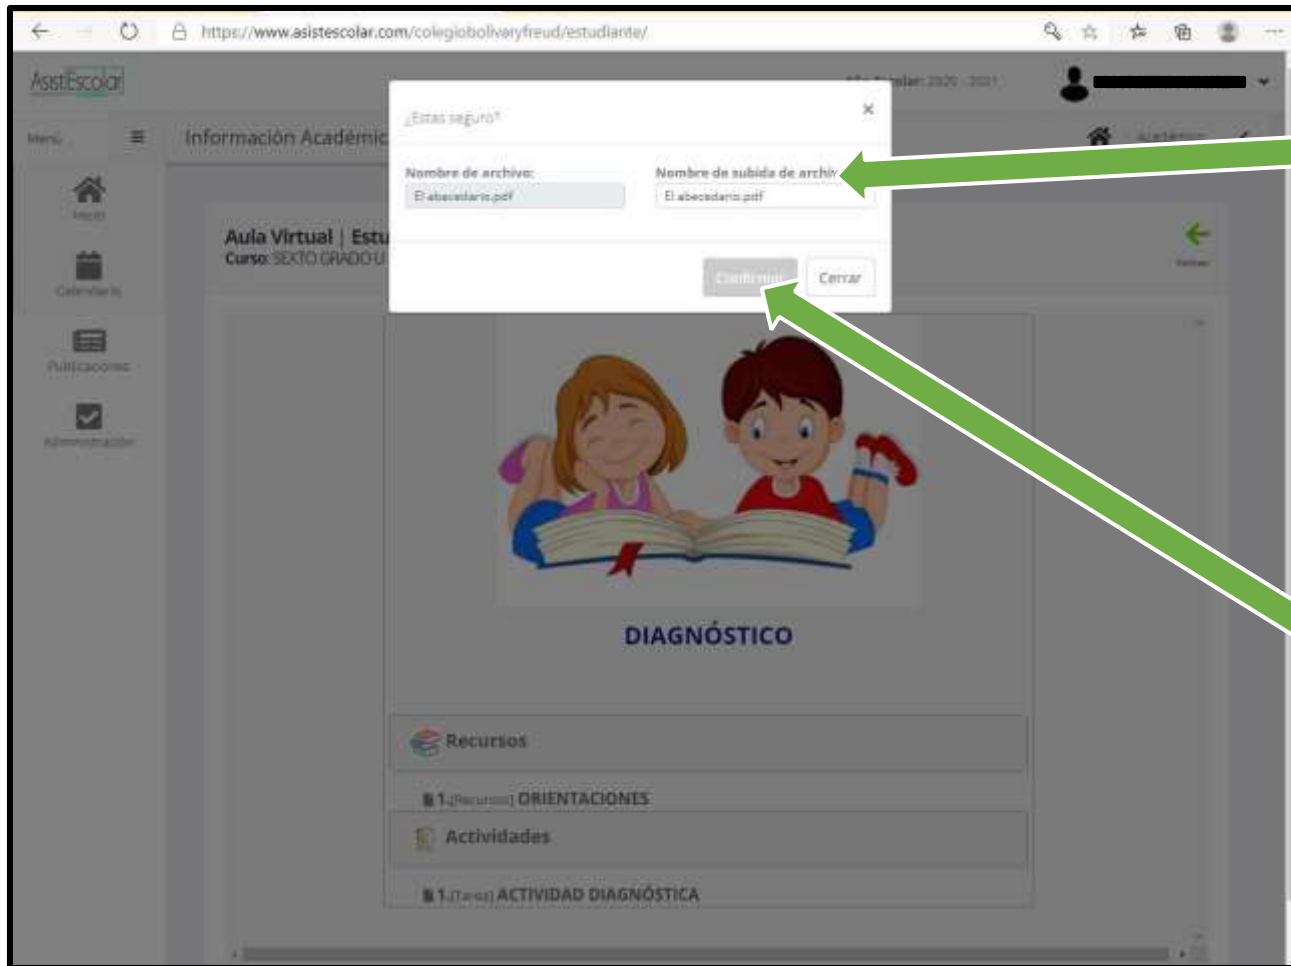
https://www.asistescolar.com/colegiobolivaryfreud/estudiante/

AsistEscolar

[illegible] Escolar: 2020 - 2021

Menú

Información Académic

Académico

Inicio

Calendario

Publicaciones

Administración

Aula Virtual | Estu

Curso: SEXTO GRADO U

Volver

¿Estas seguro?

×

Nombre de archivo:

El abecedario.pdf

Nombre de subida de archiv

El abecedario.pdf

Confirmar

Cerrar

DIAGNÓSTICO

Recursos

1.[Recursos] ORIENTACIONES

Actividades

1.[Tarea] ACTIVIDAD DIAGNÓSTICA